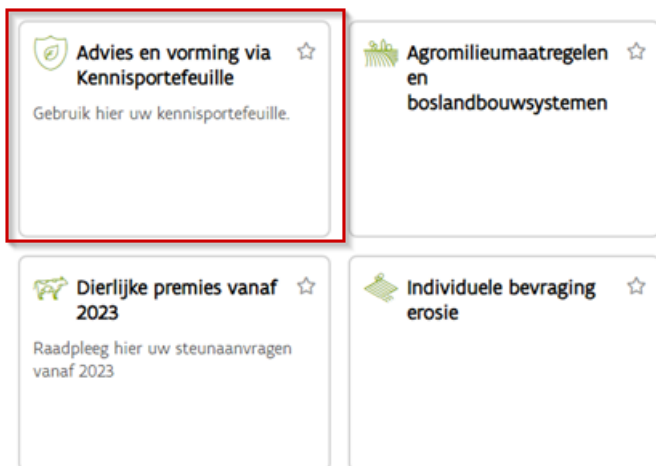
Advies en vorming via Kennisportefeuille

Gebruik hier uw kennisportefeuille.

Agromilieumaatregelen en boslandbouwsystemen

Dierlijke premies vanaf 2023

Raadpleeg hier uw steunaanvragen vanaf 2023

Individuele bevraging erosie